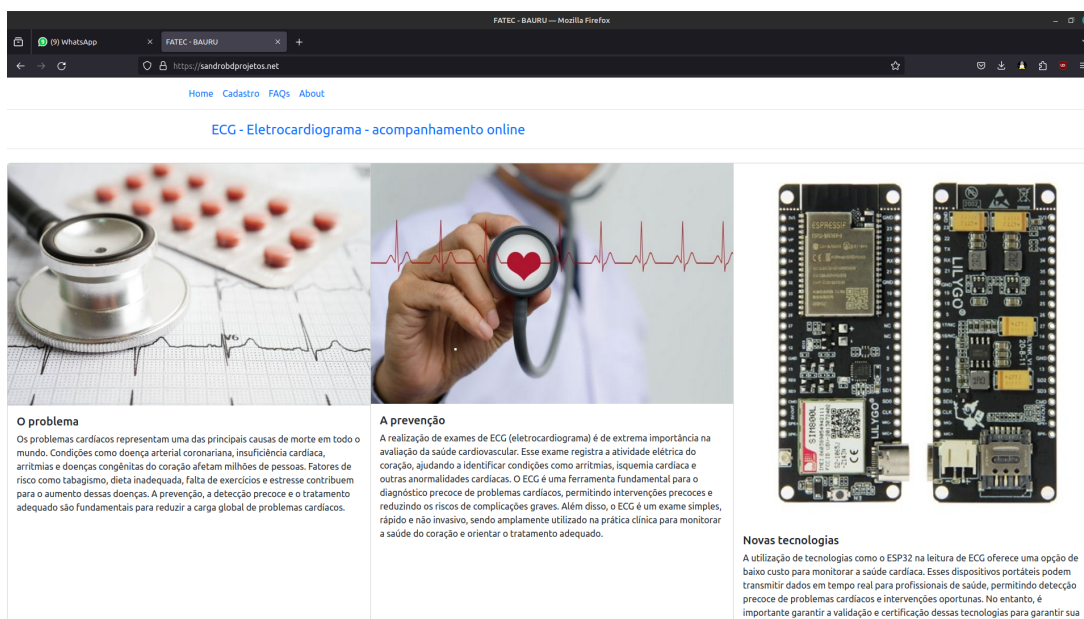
FATEC - BAURU — Mozilla Firefox

(9) WhatsApp
FATEC - BAURU
https://sandrobdprojetos.net

Home Cadastro FAQs About

ECG - Eletrocardiograma - acompanhamento online

V6

O problema

Os problemas cardíacos representam uma das principais causas de morte em todo o mundo. Condições como doença arterial coronariana, insuficiência cardíaca, arritmias e doenças congênitas do coração afetam milhões de pessoas. Fatores de risco como tabagismo, dieta inadequada, falta de exercícios e estresse contribuem para o aumento dessas doenças. A prevenção, a detecção precoce e o tratamento adequado são fundamentais para reduzir a carga global de problemas cardíacos.

A prevenção

A realização de exames de ECG (eletrocardiograma) é de extrema importância na avaliação da saúde cardiovascular. Esse exame registra a atividade elétrica do coração, ajudando a identificar condições como arritmias, isquemia cardíaca e outras anormalidades cardíacas. O ECG é uma ferramenta fundamental para o diagnóstico precoce de problemas cardíacos, permitindo intervenções precoces e reduzindo os riscos de complicações graves. Além disso, o ECG é um exame simples, rápido e não invasivo, sendo amplamente utilizado na prática clínica para monitorar a saúde do coração e orientar o tratamento adequado.

ESPRESSIF
LILYGO
SIM800L

Novas tecnologias

A utilização de tecnologias como o ESP32 na leitura de ECG oferece uma opção de baixo custo para monitorar a saúde cardíaca. Esses dispositivos portáteis podem transmitir dados em tempo real para profissionais de saúde, permitindo detecção precoce de problemas cardíacos e intervenções oportunas. No entanto, é importante garantir a validação e certificação dessas tecnologias para garantir sua